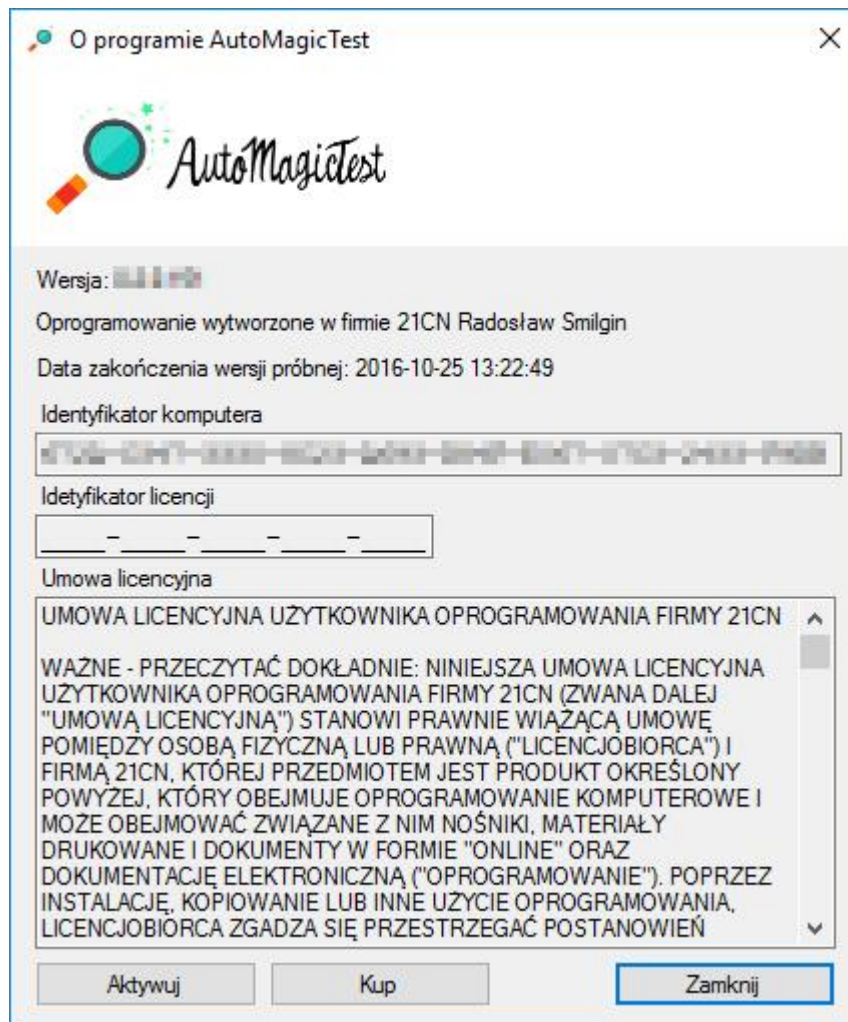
O programie AutoMagicTest

AutoMagicTest

Wersja: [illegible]

Oprogramowanie wytworzone w firmie 21CN Radosław Smilgin

Data zakończenia wersji próbnej: 2016-10-25 13:22:49

Identyfikator komputera

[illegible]

Idetyfikator licencji

_____-_____-_____-_____-_____

Umowa licencyjna

UMOWA LICENCYJNA UŻYTKOWNIKA OPROGRAMOWANIA FIRMY 21CN

WAŻNE - PRZECZYTAĆ DOKŁADNIE: NINIEJSZA UMOWA LICENCYJNA UŻYTKOWNIKA OPROGRAMOWANIA FIRMY 21CN (ZWANA DALEJ "UMOWĄ LICENCYJNĄ") STANOWI PRAWNIE WIĄŻĄCĄ UMOWĘ POMIĘDZY OSOBĄ FIZYCZNĄ LUB PRAWNĄ ("LICENCJOBIORCA") I FIRMĄ 21CN, KTÓREJ PRZEDMIOTEM JEST PRODUKT OKREŚLONY POWYŻEJ, KTÓRY OBEJMUJE OPROGRAMOWANIE KOMPUTEROWE I MOŻE OBEJMOWAĆ ZWIĄZANE Z NIM NOŚNIKI, MATERIAŁY DRUKOWANE I DOKUMENTY W FORMIE "ONLINE" ORAZ DOKUMENTACJĘ ELEKTRONICZNĄ ("OPROGRAMOWANIE"). POPRZEZ INSTALACJĘ, KOPIOWANIE LUB INNE UŻYCIE OPROGRAMOWANIA, LICENCJOBIORCA ZGADZA SIĘ PRZESTRZEGAĆ POSTANOWIEŃ

Aktywuj

Kup

Zamknij